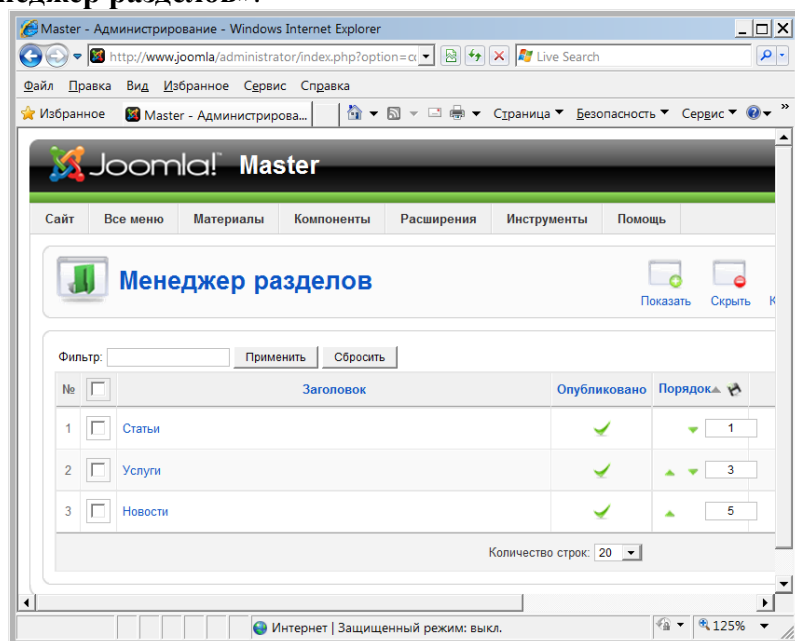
неджер разделов».

Master - Администрирование - Windows Internet Explorer

http://www.joomla/administrator/index.php?option=co

Live Search

Файл Правка Вид Избранное Сервис Справка

Избранное Master - Администрирова...

Страница Безопасность Сервис

Joomla! Master

Сайт Все меню Материалы Компоненты Расширения Инструменты Помощь

Менеджер разделов

Показать Скрыть К

Фильтр: Применить Сбросить

| № | | Заголовок | Опубликовано | Порядок |
|---|---|---|---|---|
| 1 | | Статьи | | 1 |
| 2 | | Услуги | | 3 |
| 3 | | Новости | | 5 |

Количество строк: 20

Интернет | Защищенный режим: выкл.

125%